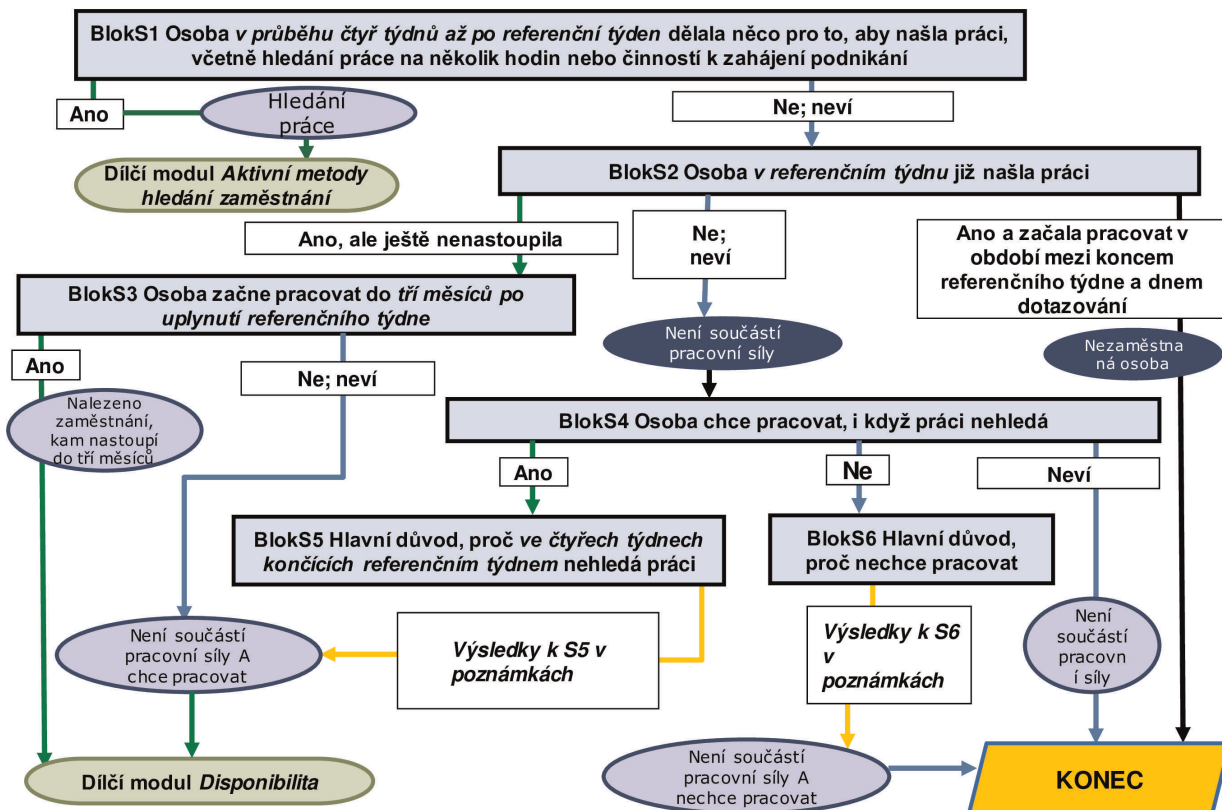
BlokS1 Osoba v průběhu čtyř týdnů až po referenční týden dělala něco pro to, aby našla práci, včetně hledání práce na několik hodin nebo činností k zahájení podnikání

Ano

Hledání práce

Dílčí modul Aktivní metody hledání zaměstnání

Ne; neví

BlokS2 Osoba v referenčním týdnu již našla práci

Ano, ale ještě nenastoupila

Ne; neví

Ano a začala pracovat v období mezi koncem referenčního týdne a dnem dotazování

BlokS3 Osoba začne pracovat do tří měsíců po uplynutí referenčního týdne

Není součástí pracovní síly

Nezaměstnaná osoba

Ano

Ne; neví

Nalezeno zaměstnání, kam nastoupí do tří měsíců

BlokS4 Osoba chce pracovat, i když práci nehledá

Ano

Ne

Neví

BlokS5 Hlavní důvod, proč ve čtyřech týdnech končících referenčním týdnem nehledá práci

BlokS6 Hlavní důvod, proč nechce pracovat

Není součástí pracovní síly A chce pracovat

Výsledky k S5 v poznámkách

Výsledky k S6 v poznámkách

Není součástí pracovní síly

Dílčí modul Disponibilita

Není součástí pracovní síly A nechce pracovat

KONEC